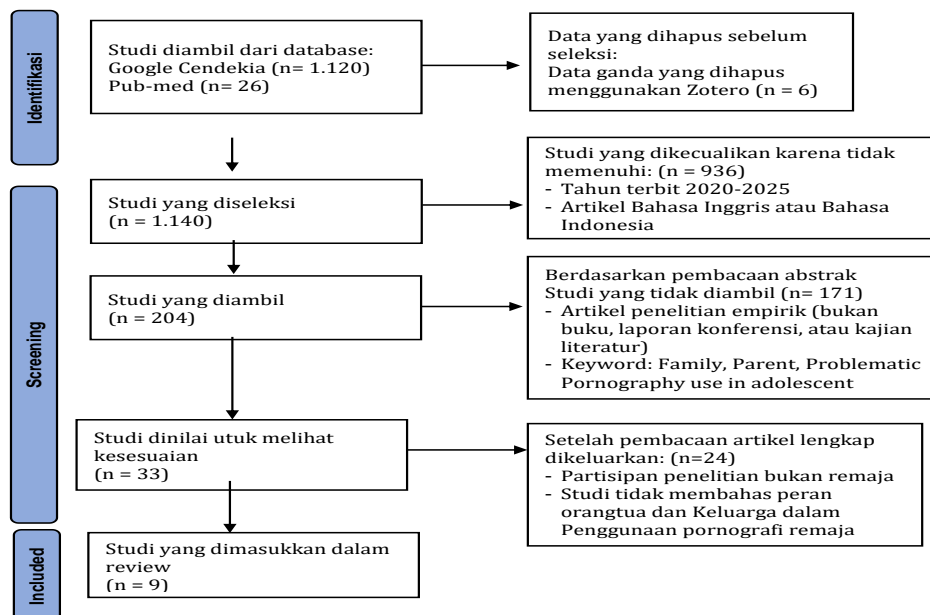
Identifikasi

Studi diambil dari database:
Google Cendekia (n= 1.120)
Pub-med (n= 26)

Data yang dihapus sebelum seleksi:
Data ganda yang dihapus menggunakan Zotero (n = 6)

Screening

Studi yang diseleksi
(n = 1.140)

Studi yang dikecualikan karena tidak memenuhi: (n= 936)
- Tahun terbit 2020-2025
- Artikel Bahasa Inggris atau Bahasa Indonesia

Studi yang diambil
(n = 204)

Berdasarkan pembacaan abstrak
Studi yang tidak diambil (n= 171)
- Artikel penelitian empirik (bukan buku, laporan konferensi, atau kajian literatur)
- Keyword: Family, Parent, Problematic Pornography use in adolescent

Studi dinilai utuk melihat kesesuaian
(n = 33)

Setelah pembacaan artikel lengkap dikeluarkan: (n=24)
- Partisipan penelitian bukan remaja
- Studi tidak membahas peran orangtua dan Keluarga dalam Penggunaan pornografi remaja

Included

Studi yang dimasukkan dalam review
(n = 9)